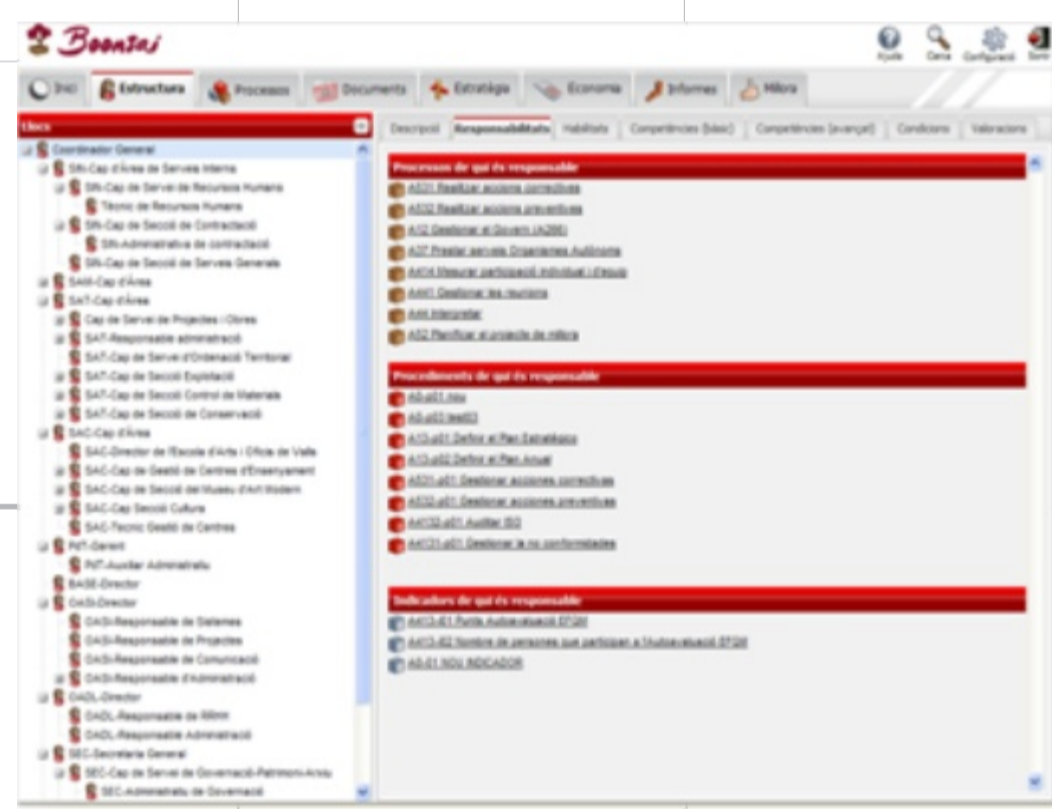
Boonsai

Ajuda Cerca Configuració Sortir

Inici | Estructura | Processos | Documents | Estratègia | Economia | Informes | Millora

Llocs

Coordinador General
SIN-Cap d'Àrea de Serveis Interns
SIN-Cap de Servei de Recursos Humans
Tècnic de Recursos Humans
SIN-Cap de Secció de Contractació
SIN-Administrativa de contractació
SIN-Cap de Secció de Serveis Generals
SAM-Cap d'Àrea
SAT-Cap d'Àrea
Cap de Servei de Projectes i Obres
SAT-Responsable administració
SAT-Cap de Servei d'Ordenació Territorial
SAT-Cap de Secció Explotació
SAT-Cap de Secció Control de Materials
SAT-Cap de Secció de Conservació
SAC-Cap d'Àrea
SAC-Director de l'Escola d'Arts i Oficis de Valls
SAC-Cap de Gestió de Centres d'Ensenyament
SAC-Cap de Secció del Museu d'Art Modern
SAC-Cap Secció Cultura
SAC-Tècnic Gestió de Centres
PAT-Gerent
PAT-Auxiliar Administratiu
BASE-Director
OASI-Director
OASI-Responsable de Sistemes
OASI-Responsable de Projectes
OASI-Responsable de Comunicació
OASI-Responsable d'Administració
OADL-Director
OADL-Responsable de RRHH
OADL-Responsable Administració
SEC-Secretaria General
SEC-Cap de Servei de Governació-Patrimoni-Arxiu
SEC-Administratiu de Governació

Descripció | Responsabilitats | Habilitats | Competències (bàsic) | Competències (avançat) | Condicions | Valoracions

Processos de qui és responsable
A531 Realitzar accions correctives
A532 Realitzar accions preventives
A12 Gestionar el Govern (A266)
A37 Prestar serveis Organismes Autònoms
A414 Mesurar participació individual i d'equip
A441 Gestionar les reunions
A44 Interpretar
A52 Planificar el projecte de millora

Procediments de qui és responsable
A5-p01 nou
A5-p03 test03
A13-p01 Definir el Plan Estratègico
A13-p02 Definir el Plan Anual
A531-p01 Gestionar acciones correctivas
A532-p01 Gestionar acciones preventivas
A4132-p01 Auditar ISO
A4121-p01 Gestionar la no conformidades

Indicadors de qui és responsable
A413-E1 Punts Autoavaluació EFQM
A413-E2 Nombre de persones que participen a l'Autoavaluació EFQM
A5-01 NOU INDICADOR